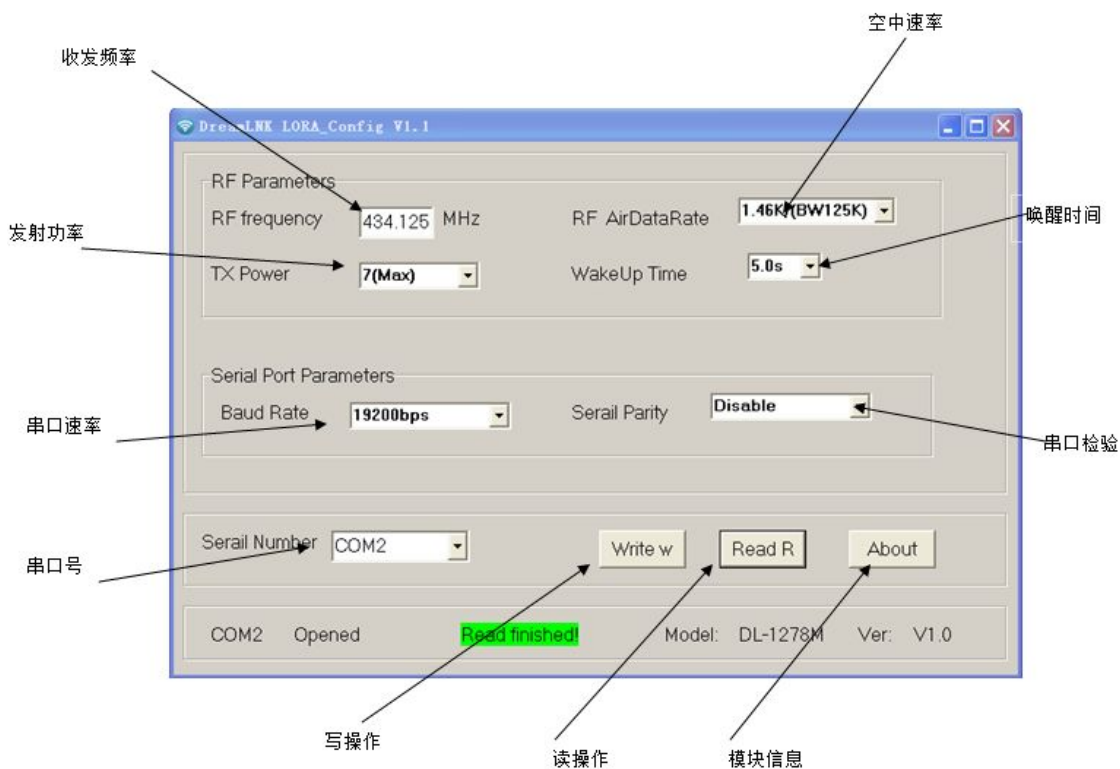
空中速率

收发频率

DreamLNK LORA_Config V1.1

RF Parameters

RF frequency 434.125 MHz

RF AirDataRate 1.46K(BW125K)

唤醒时间

发射功率

TX Power 7(Max)

WakeUp Time 5.0s

Serial Port Parameters

串口速率

Baud Rate 19200bps

Serail Parity Disable

串口检验

Serail Number COM2

Write w

Read R

About

串口号

COM2 Opened

Read finished!

Model: DL-1278M

Ver: V1.0

写操作

读操作

模块信息